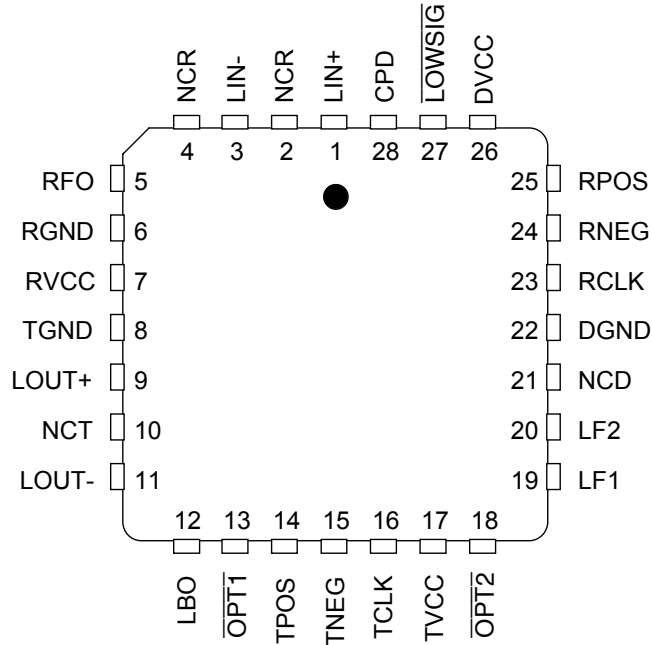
NCR LIN- NCR LIN+ CPD $\overline{LOWSIG}$ DVCC

4 3 2 1 28 27 26

RFO 5
RGND 6
RVCC 7
TGND 8
LOUT+ 9
NCT 10
LOUT- 11

25 RPOS
24 RNEG
23 RCLK
22 DGND
21 NCD
20 LF2
19 LF1

12 13 14 15 16 17 18

LBO $\overline{OPT1}$ TPOS TNEG TCLK TVCC $\overline{OPT2}$